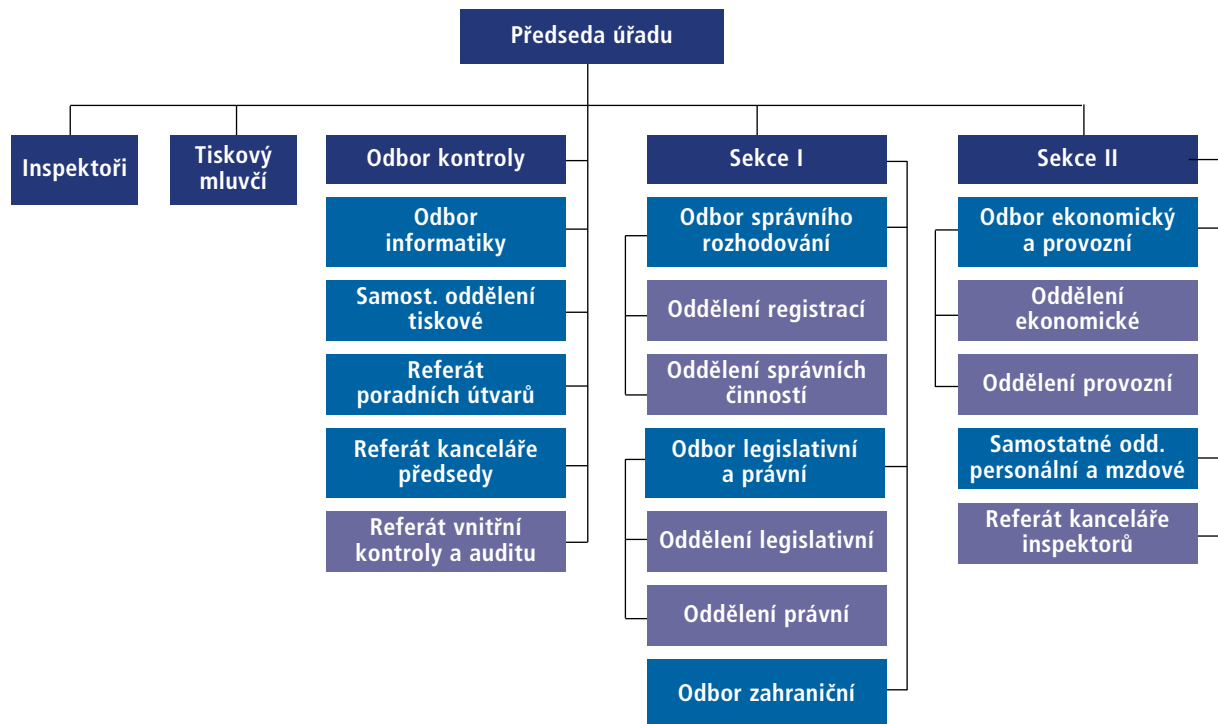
Předseda úřadu

Inspektoři

Tiskový mluvčí

Odbor kontroly

Odbor informatiky

Samost. oddělení tiskové

Referát poradních útvarů

Referát kanceláře předsedy

Referát vnitřní kontroly a auditu

Sekce I

Odbor správního rozhodování

Oddělení registrací

Oddělení správních činností

Odbor legislativní a právní

Oddělení legislativní

Oddělení právní

Odbor zahraniční

Sekce II

Odbor ekonomický a provozní

Oddělení ekonomické

Oddělení provozní

Samostatné odd. personální a mzdové

Referát kanceláře inspektorů